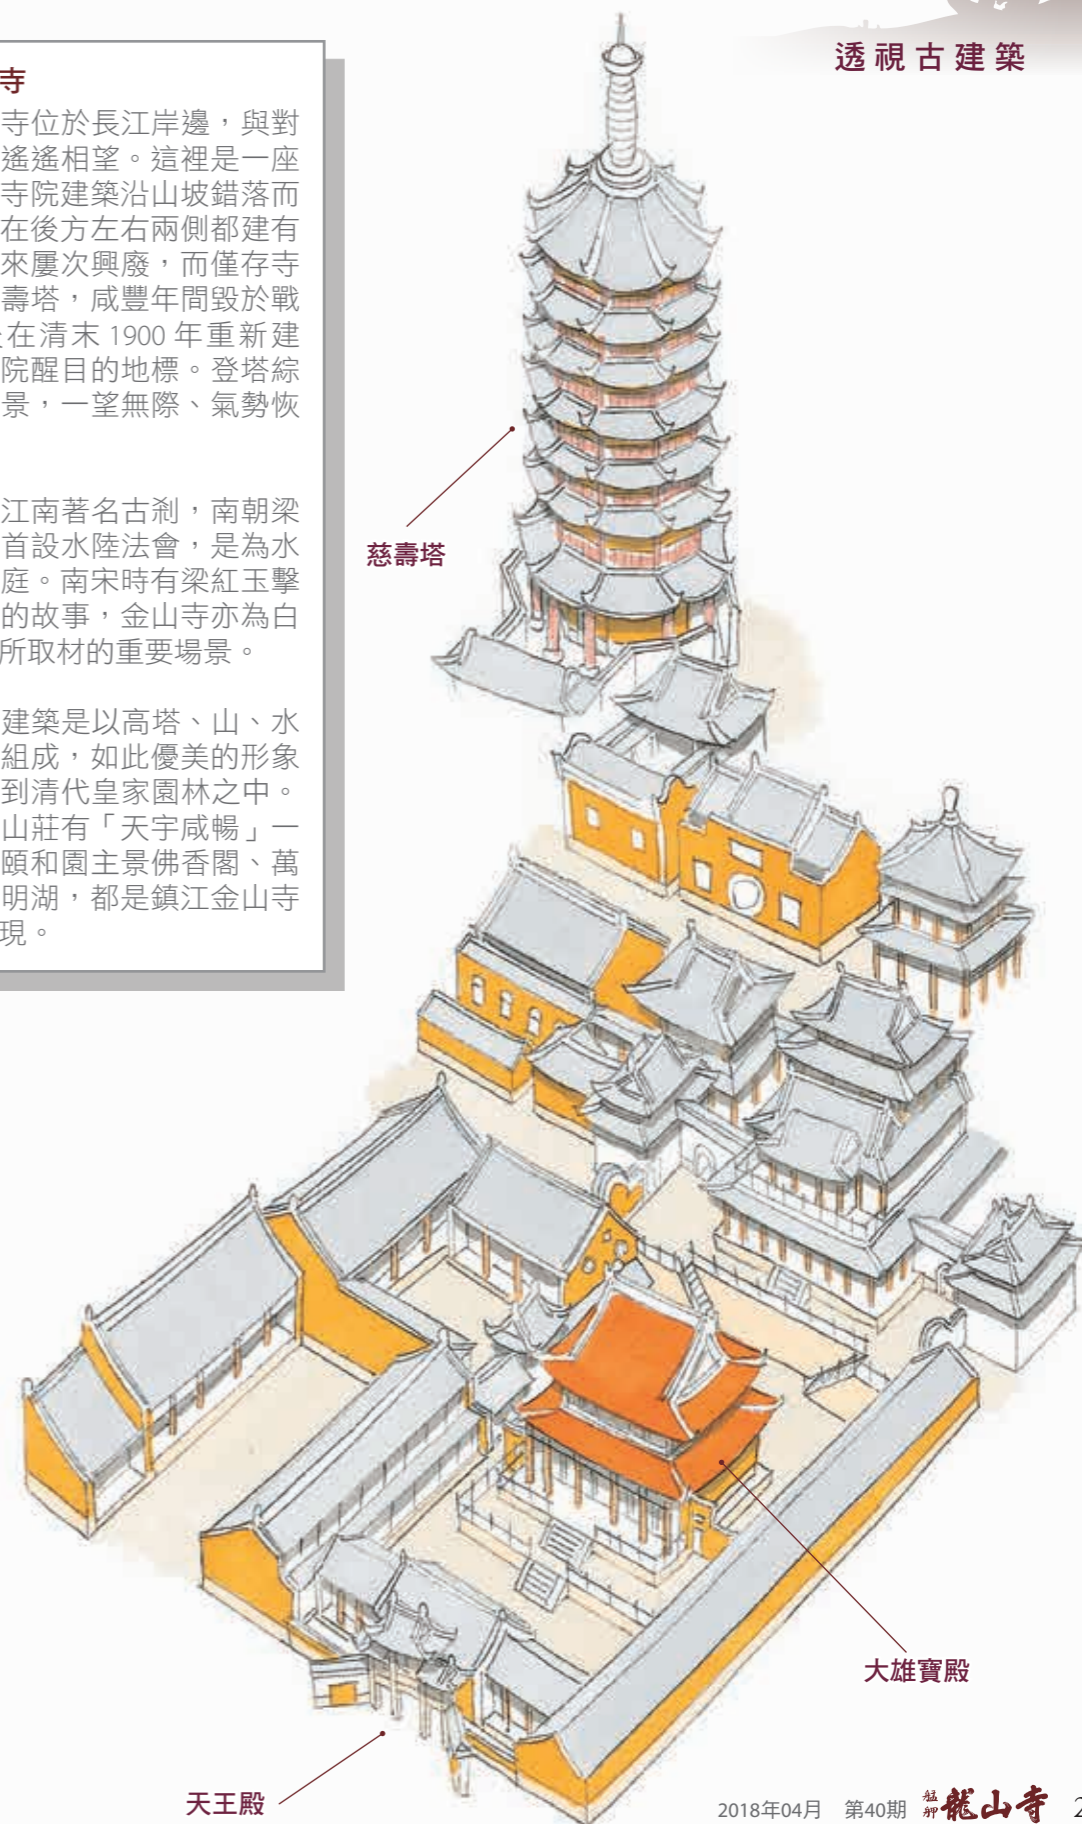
寺

寺位於長江岸邊，與對遙遙相望。這裡是一座寺院建築沿山坡錯落而在後方左右兩側都建有來屢次興廢，而僅存寺壽塔，咸豐年間毀於戰在清末 1900 年重新建院醒目的地標。登塔綜景，一望無際、氣勢恢

江南著名古剎，南朝梁首設水陸法會，是為水庭。南宋時有梁紅玉擊的故事，金山寺亦為白所取材的重要場景。

建築是以高塔、山、水組成，如此優美的形象到清代皇家園林之中。山莊有「天宇咸暢」一頤和園主景佛香閣、萬明湖，都是鎮江金山寺現。

透視古建築

慈壽塔

大雄寶殿

天王殿

2018年04月 第40期 艋舺龍山寺 2